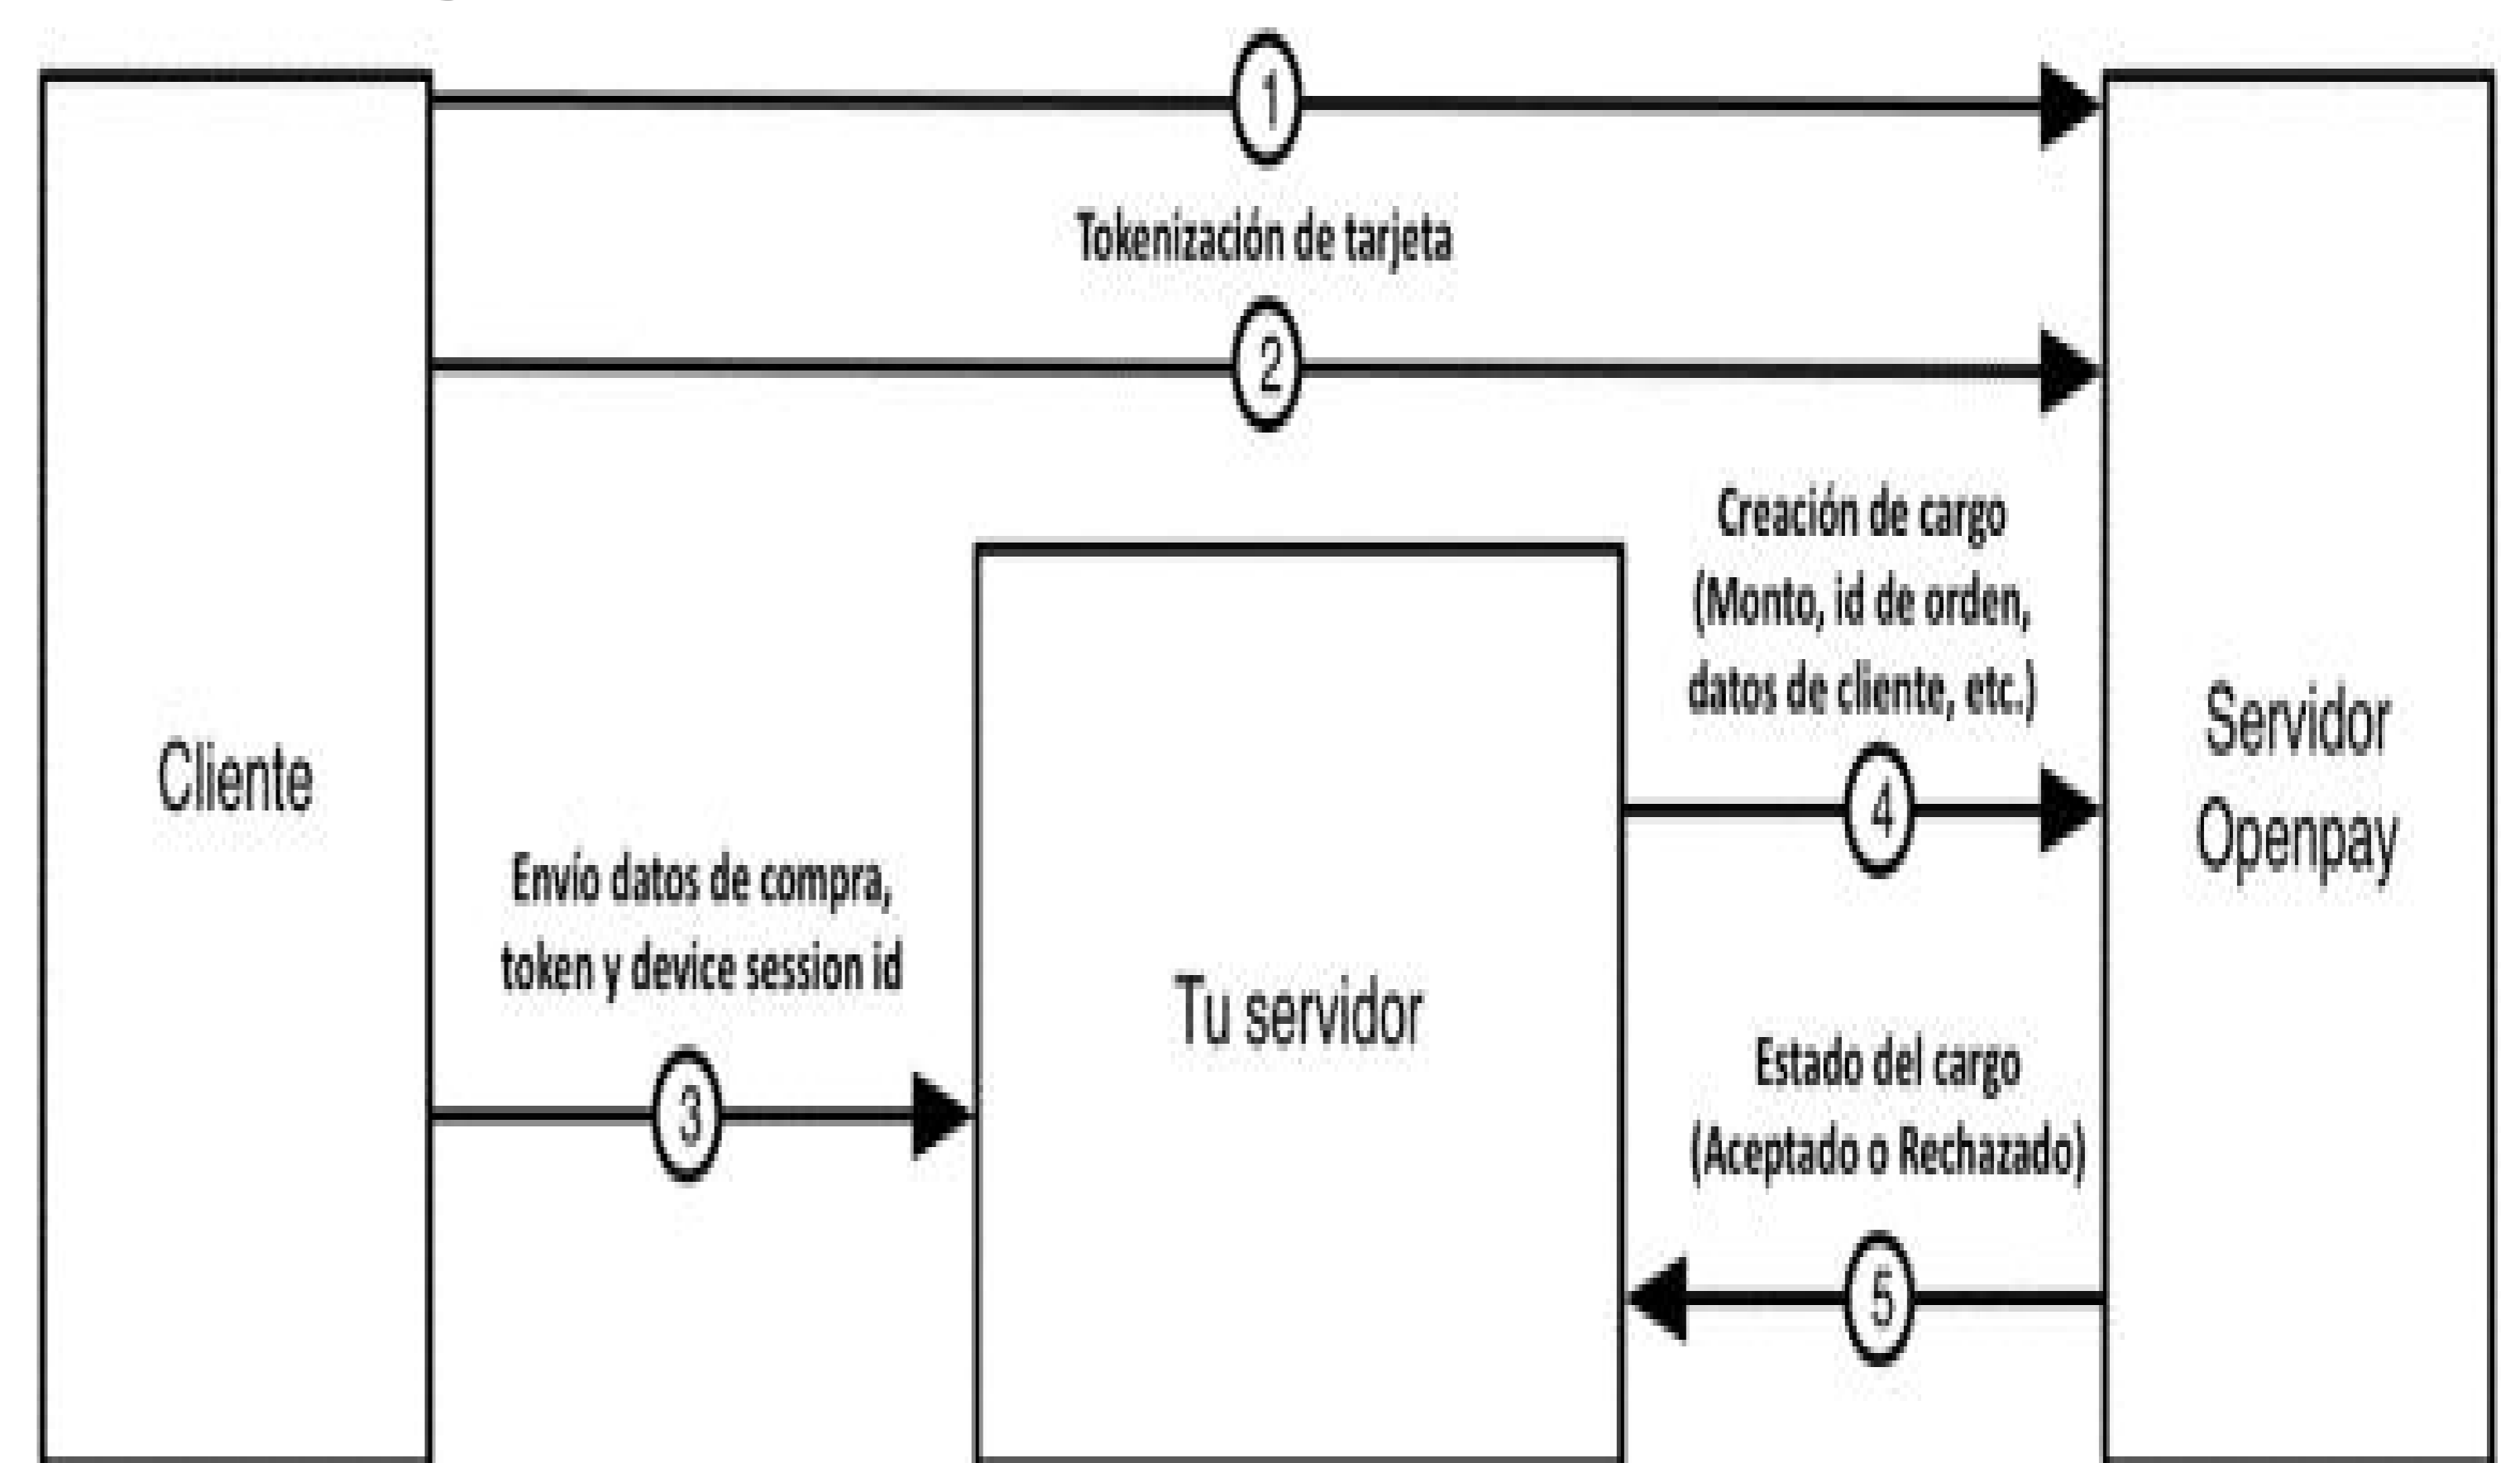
Cliente

1

Tokenización de tarjeta

2

Envío datos de compra, token y device session id

3

Tu servidor

Creación de cargo (Monto, id de orden, datos de cliente, etc.)

4

Estado del cargo (Aceptado o Rechazado)

5

Servidor Openpay